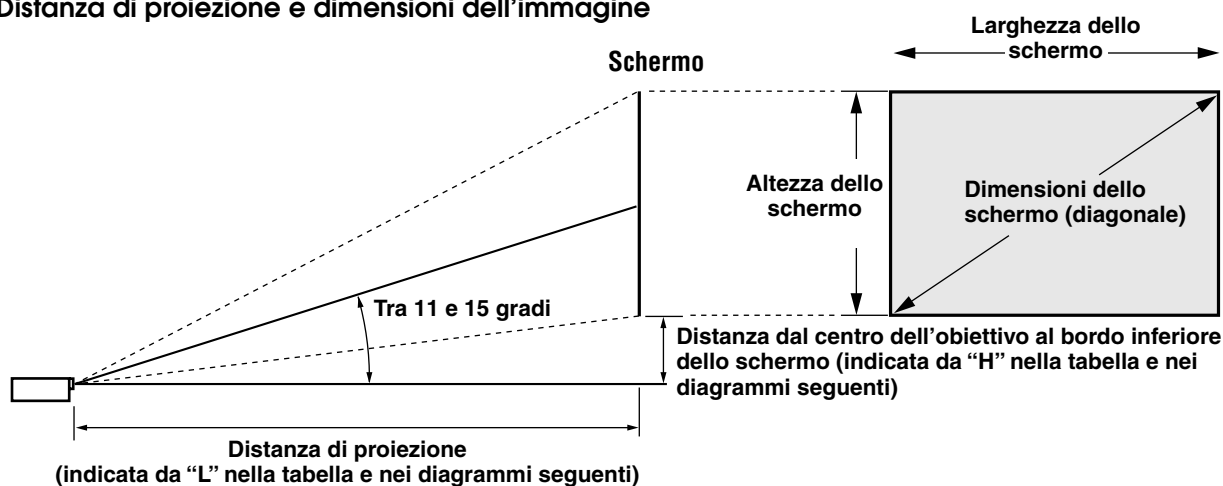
Distanza di proiezione e dimensioni dell'immagine

Schermo

Larghezza dello schermo

Altezza dello schermo

Dimensioni dello schermo (diagonale)

Tra 11 e 15 gradi

Distanza dal centro dell'obiettivo al bordo inferiore dello schermo (indicata da "H" nella tabella e nei diagrammi seguenti)

Distanza di proiezione
(indicata da "L" nella tabella e nei diagrammi seguenti)